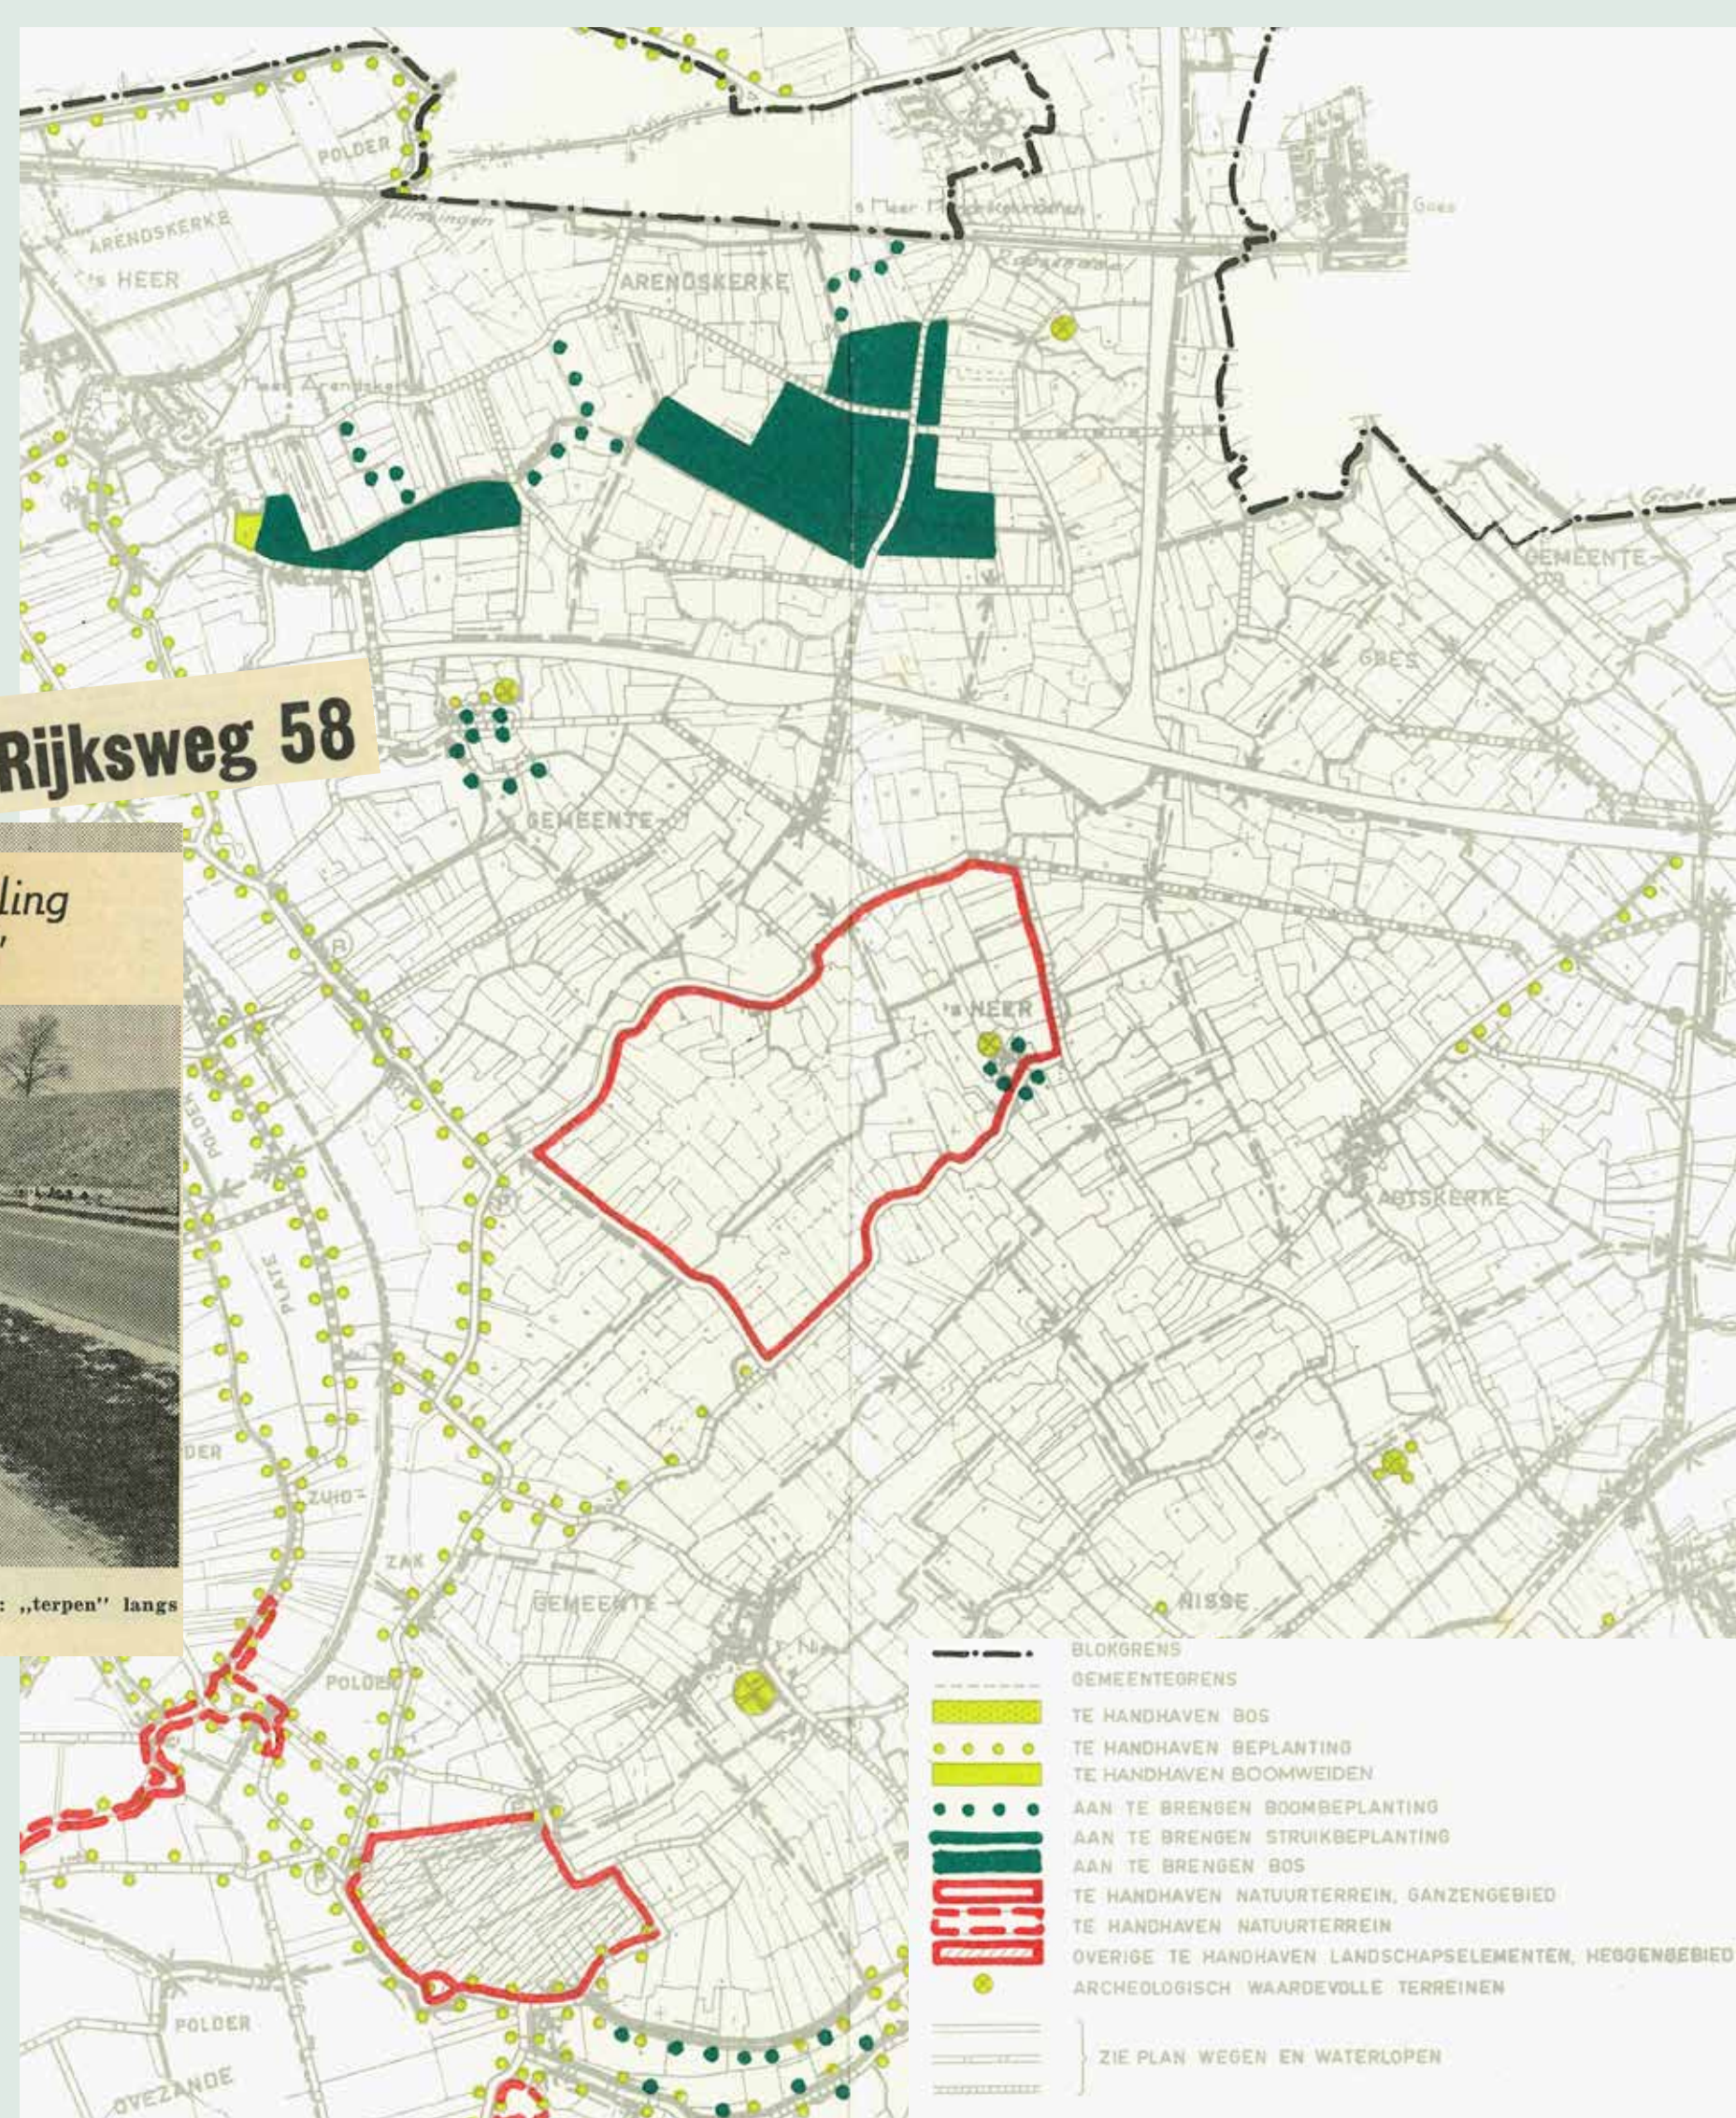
POLDER
ARENDSKERKE
's HEER
Kloetinge
's Heer Arendskerke
ARENDSKERKE
Goes
GEMEENTE
GOES
Rijksweg 58
GEMEENTE
ling
's HEER
ADTSKERKE
PLATE
POLDER
ZUID
ZAK
GEMEENTE
NISSE
POLDER
POLDER
OVEZANDE
: „terpen" langs

BLOKGRENS
GEMEENTEGRENS
TE HANDHAVEN BOS
TE HANDHAVEN BEPLANTING
TE HANDHAVEN BOOMWEIDEN
AAN TE BRENGEN BOOMBEPLANTING
AAN TE BRENGEN STRUIKBEPLANTING
AAN TE BRENGEN BOS
TE HANDHAVEN NATUURTERREIN, GANZENGEBIED
TE HANDHAVEN NATUURTERREIN
OVERIGE TE HANDHAVEN LANDSCHAPSELEMENTEN, HEGGENGEBIED
ARCHEOLOGISCH WAARDEVOLLE TERREINEN
ZIE PLAN WEGEN EN WATERLOPEN